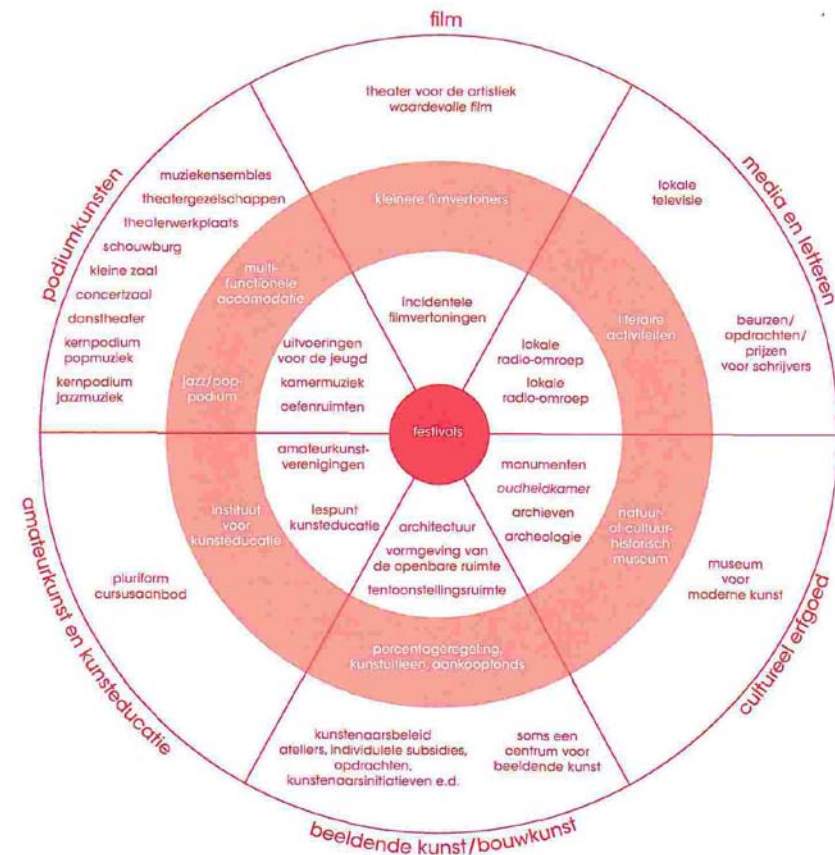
film

theater voor de artistiek waardevolle film

media en letteren

lokale televisie

beurzen/ opdrachten/ prijzen voor schrijvers

podiumkunsten

muziekensembles
theatergezelschappen
theaterwerkplaats
schouwburg
kleine zaal
concertzaal
danstheater
kernpodium popmuziek
kernpodium jazzmuziek

kleinere filmvertoners

multi-functionele accomodatie

jazz/pop-podium

incidentele filmvertoningen

literaire activiteiten

uitvoeringen voor de jeugd
kamermuziek
oefenruimten

lokale radio-omroep
lokale radio-omroep

festivals

amateurkunst-verenigingen

lespunt kunsteducatie

monumenten
oudheidkamer
archieven
archeologie

instituut voor kunsteducatie

architectuur
vormgeving van de openbare ruimte
tentoonstellingsruimte

natuur- of cultuur-historisch museum

amateurkunst en kunsteducatie

pluriform cursusaanbod

museum voor moderne kunst

cultureel erfgoed

percentageregeling, kunstuitleen, aankoopfonds

kunstenaarsbeleid ateliers, individuele subsidies, opdrachten, kunstenaarsinitiatieven e.d.

soms een centrum voor beeldende kunst

beeldende kunst/bouwkunst